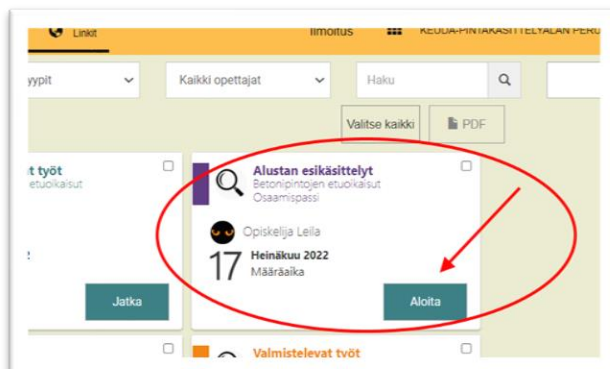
Linkit
Ilmoitus
KEUDA-PINTAKÄSITTELYALAN PERU

yypit
Kaikki opettajat
Haku

Valitse kaikki
PDF

t työt
etuoikaisut
2
Jatka

Alustan esikäsittelyt
Betonipintojen etuoikaisut
Osaamispassi
Opiskelija Leila
17
Heinäkuu 2022
Määräaika
Aloita

Valmistelevat työt